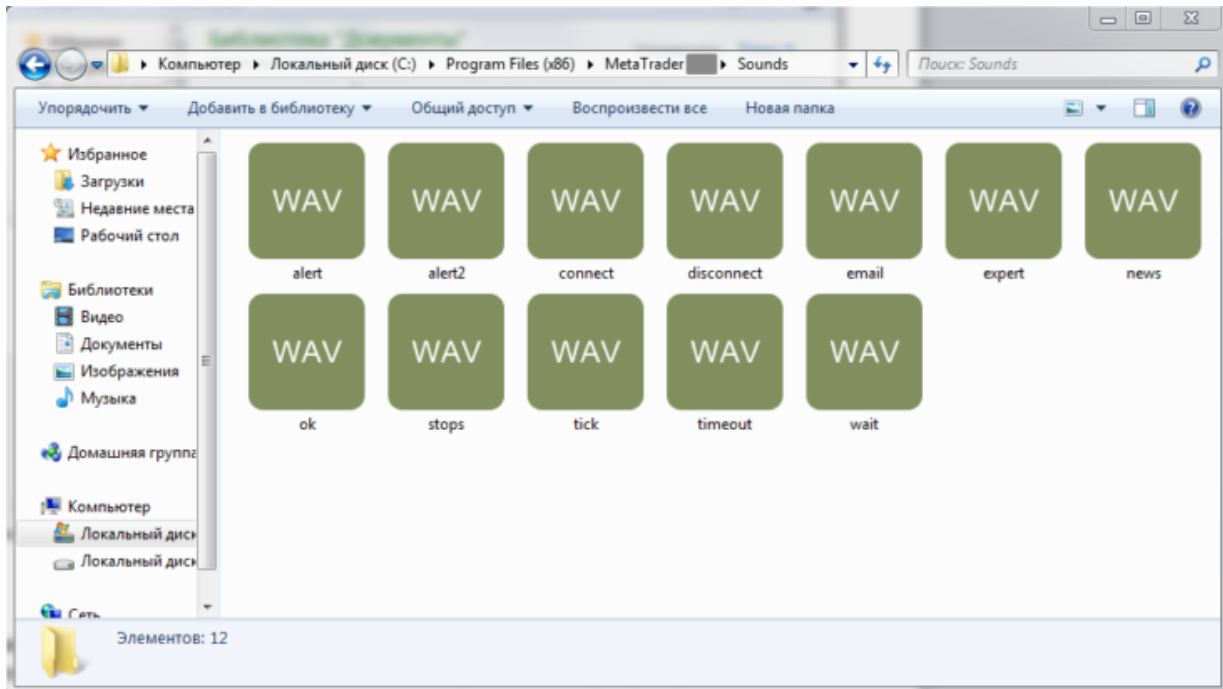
Компьютер ▸ Локальный диск (C:) ▸ Program Files (x86) ▸ MetaTrader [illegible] ▸ Sounds

Поиск: Sounds

Упорядочить ▾ Добавить в библиотеку ▾ Общий доступ ▾ Воспроизвести все Новая папка

Избранное
Загрузки
Недавние места
Рабочий стол

Библиотеки
Видео
Документы
Изображения
Музыка

Домашняя группа

Компьютер
Локальный диск
Локальный диск

Сеть

WAV
alert

WAV
alert2

WAV
connect

WAV
disconnect

WAV
email

WAV
expert

WAV
news

WAV
ok

WAV
stops

WAV
tick

WAV
timeout

WAV
wait

Элементов: 12